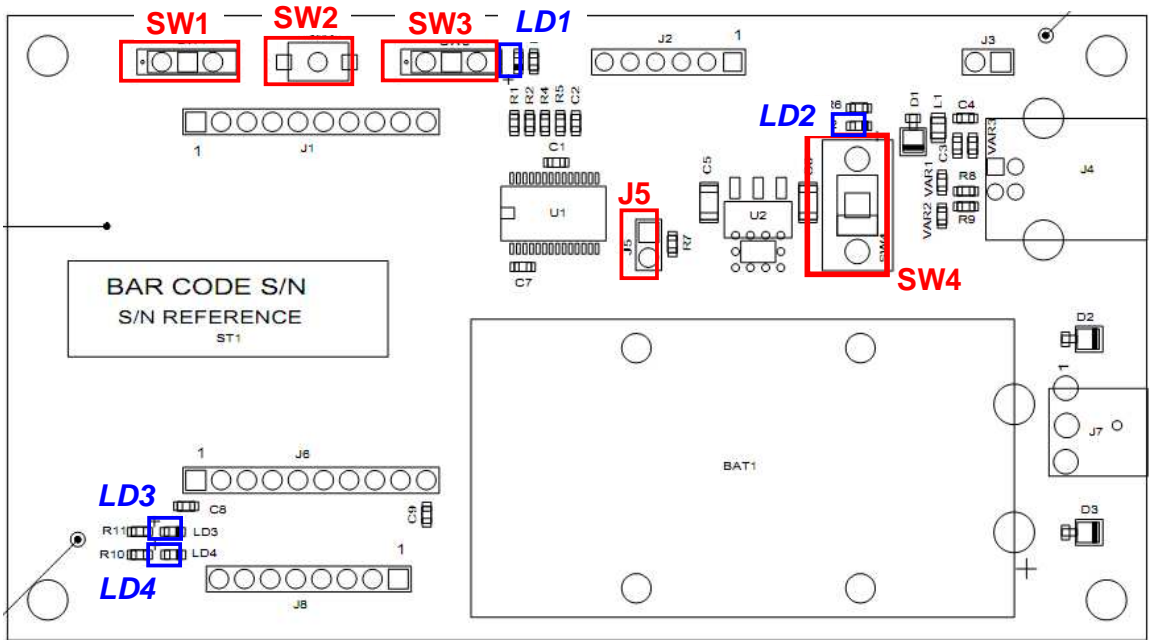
SW1
SW2
SW3
LD1
J2
1
J3
R1 R2 R4 R5 C2
J1
1
C1
U1
C7
C5
U2
J5
J5
R7
LD2
R6
D1
L1
C4
C3
VAR1
VAR2
VAR3
R8
R9
J4
SW4
BAR CODE S/N
S/N REFERENCE
ST1
D2
1
J7
BAT1
D3
1
J6
LD3
C8
C9
R11
LD3
R10
LD4
1
LD4
J8